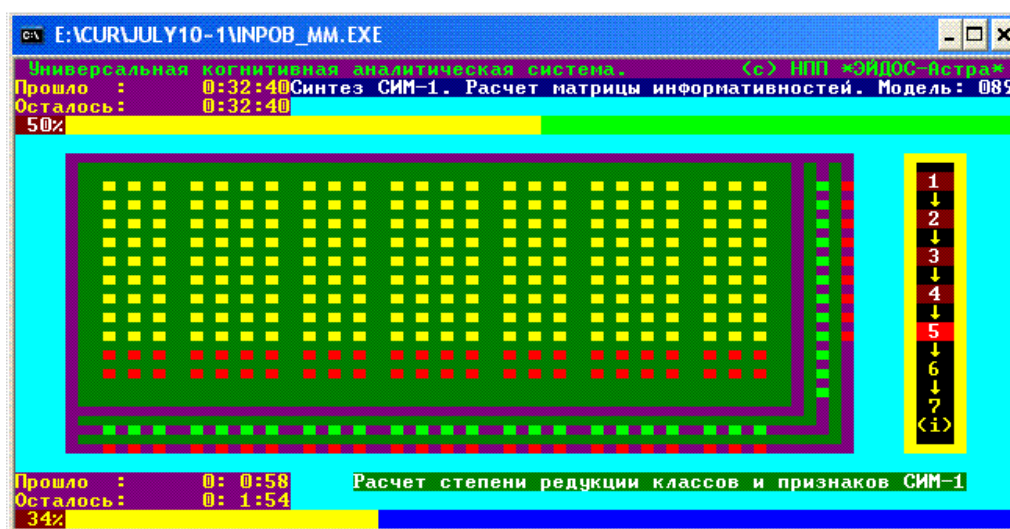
E:\CUR\JULY10-1\INPOB_MM.EXE

Универсальная когнитивная аналитическая система. (c) НПП *ЭЙДОС-Астра*
Прошло : 0:32:40 Синтез СИМ-1. Расчет матрицы информативностей. Модель: 08
Осталось: 0:32:40
50%

1
↓
2
↓
3
↓
4
↓
5
↓
6
↓
7
(i)

Прошло : 0: 0:58
Осталось: 0: 1:54
34%
Расчет степени редукции классов и признаков СИМ-1